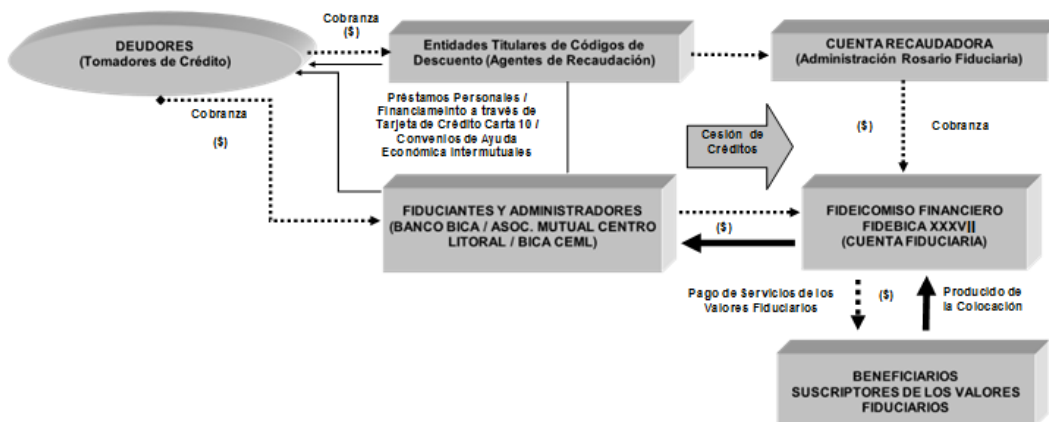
DEUDORES
(Tomadores de Crédito)

Cobranza
($)

Entidades Titulares de Códigos de Descuento (Agentes de Recaudación)

CUENTA RECAUDADORA
(Administración Rosario Fiduciaria)

Préstamos Personales / Financiamiento a través de Tarjeta de Crédito Carta 10 / Convenios de Ayuda Económica Intermutuales

Cobranza

($)

Cesión de Créditos

($)

Cobranza

FIDUCIANTES Y ADMINISTRADORES
(BANCO BICA / ASOC. MUTUAL CENTRO LITORAL / BICA CEML)

($)

FIDEICOMISO FINANCIERO
FIDEBICA XXXVII
(CUENTA FIDUCIARIA)

Pago de Servicios de los Valores Fiduciarios

($)

Producido de la Colocación

BENEFICIARIOS
SUSCRIPTORES DE LOS VALORES FIDUCIARIOS